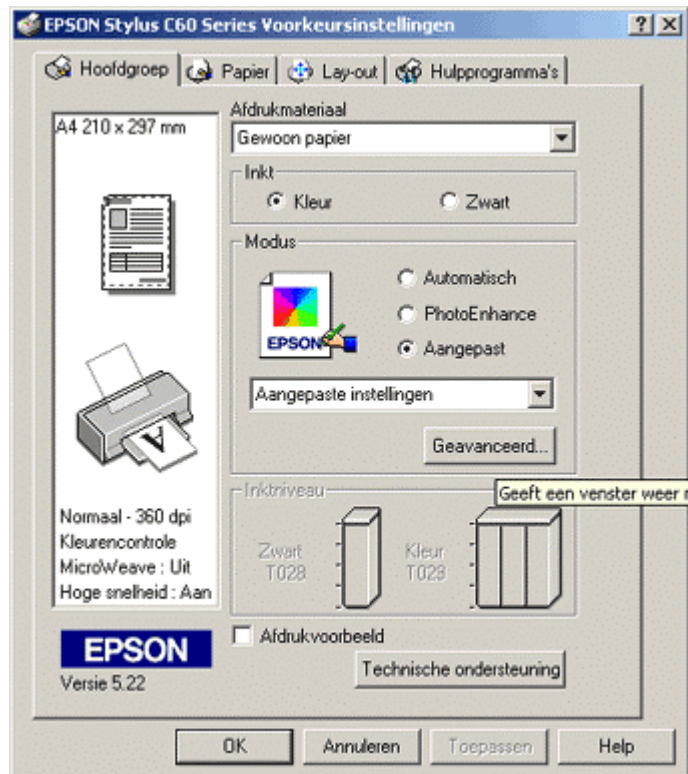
EPSON Stylus C60 Series Voorkeursinstellingen

? X

Hoofdgroep | Papier | Lay-out | Hulpprogramma's

A4 210 x 297 mm

Afdrukmateriaal

Gewoon papier

Inkt

Kleur

Zwart

Modus

Automatisch

PhotoEnhance

Aangepast

EPSON

Aangepaste instellingen

Geavanceerd...

Inktniveau

Geeft een venster weer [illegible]

Normaal - 360 dpi
Kleurencontrole
MicroWeave : Uit
Hoge snelheid : Aan

Zwart
T028

Kleur
T029

EPSON

Versie 5.22

Afdrukvoorbeeld

Technische ondersteuning

OK

Annuleren

Toepassen

Help